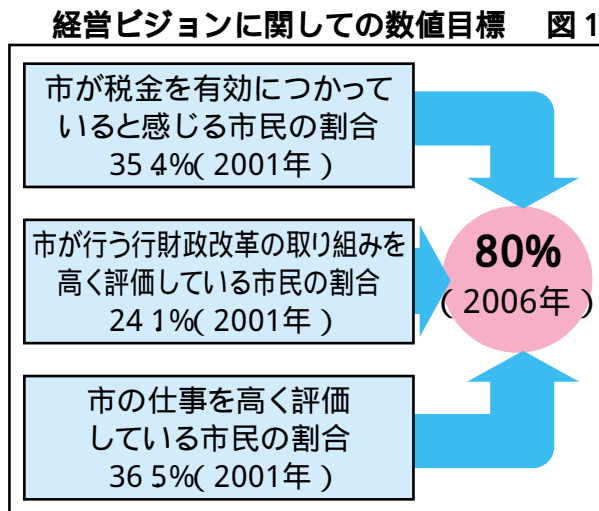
経営ビジョンに関しての数値目標　図1

市が税金を有効につかっていると感じる市民の割合
35.4%(2001年)

市が行う行財政改革の取り組みを高く評価している市民の割合
24.1%(2001年)

市の仕事を高く評価している市民の割合
36.5%(2001年)

80%
(2006年)